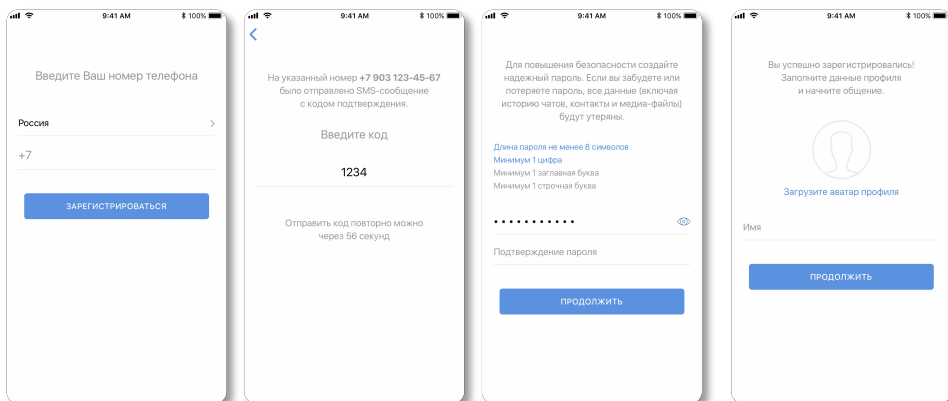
9:41 AM 100%

Введите Ваш номер телефона

Россия

+7

ЗАРЕГИСТРИРОВАТЬСЯ

9:41 AM 100%

На указанный номер **+7 903 123-45-67** было отправлено SMS-сообщение с кодом подтверждения.

Введите код

1234

Отправить код повторно можно через 56 секунд

9:41 AM 100%

Для повышения безопасности создайте надежный пароль. Если вы забудете или потеряете пароль, все данные (включая историю чатов, контакты и медиа-файлы) будут утеряны.

Длина пароля не менее 8 символов
Минимум 1 цифра
Минимум 1 заглавная буква
Минимум 1 строчная буква

•••••••••••

Подтверждение пароля

ПРОДОЛЖИТЬ

9:41 AM 100%

Вы успешно зарегистрировались! Заполните данные профиля и начните общение.

Загрузите аватар профиля

Имя

ПРОДОЛЖИТЬ